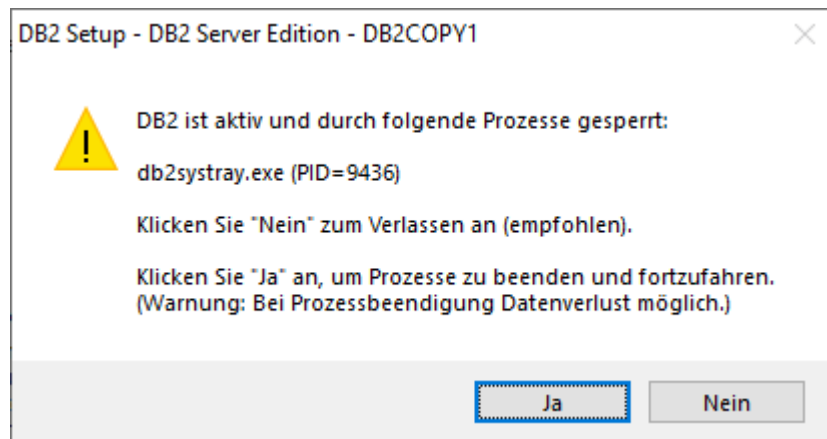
DB2 Setup - DB2 Server Edition - DB2COPY1

DB2 ist aktiv und durch folgende Prozesse gesperrt:

db2systray.exe (PID=9436)

Klicken Sie "Nein" zum Verlassen an (empfohlen).

Klicken Sie "Ja" an, um Prozesse zu beenden und fortzufahren. (Warnung: Bei Prozessbeendigung Datenverlust möglich.)

Ja

Nein